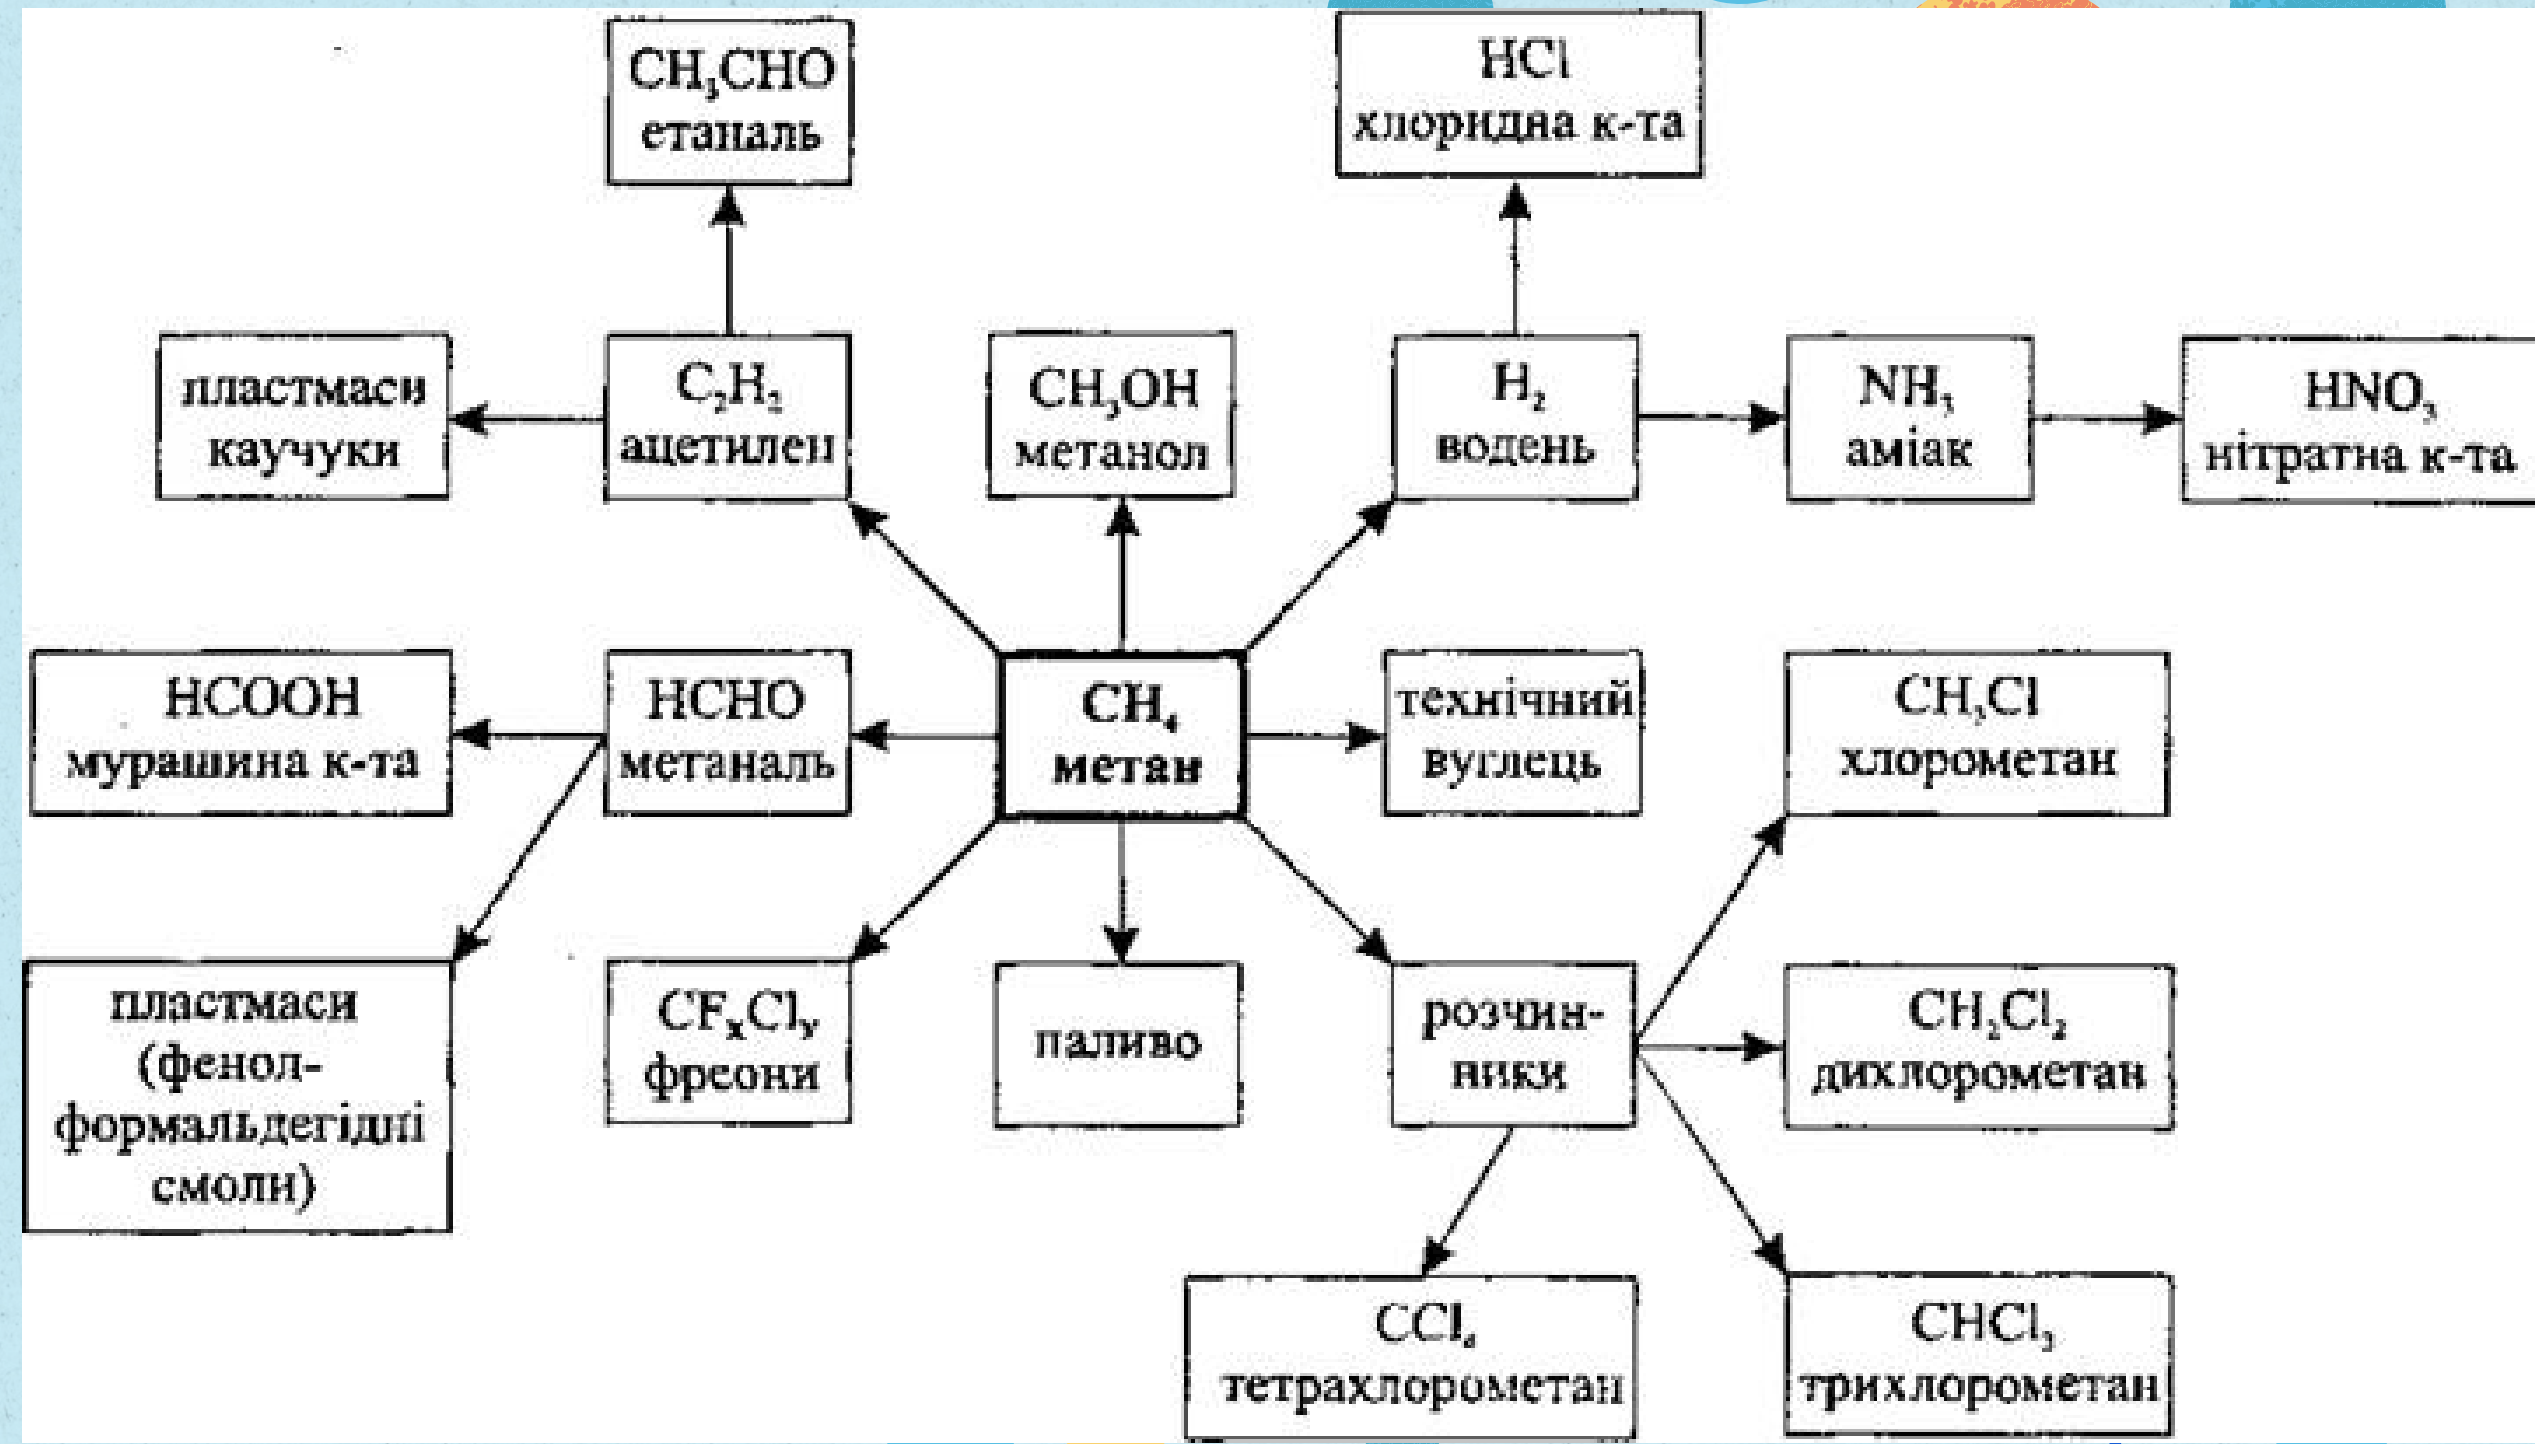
$CH_3CHO$
етаналь

$HCl$
хлоридна к-та

пластмаси
каучуки

$C_2H_2$
ацетилен

$CH_3OH$
метанол

$H_2$
водень

$NH_3$
аміак

$HNO_3$
нітратна к-та

$HCOOH$
мурашина к-та

$HCHO$
метаналь

$CH_4$
метан

технічний
вуглець

$CH_3Cl$
хлорометан

пластмаси
(фенолформальдегідні
смоли)

$CF_xCl_y$
фреони

паливо

розчинники

$CH_2Cl_2$
дихлорометан

$CCl_4$
тетрахлорометан

$CHCl_3$
трихлорометан